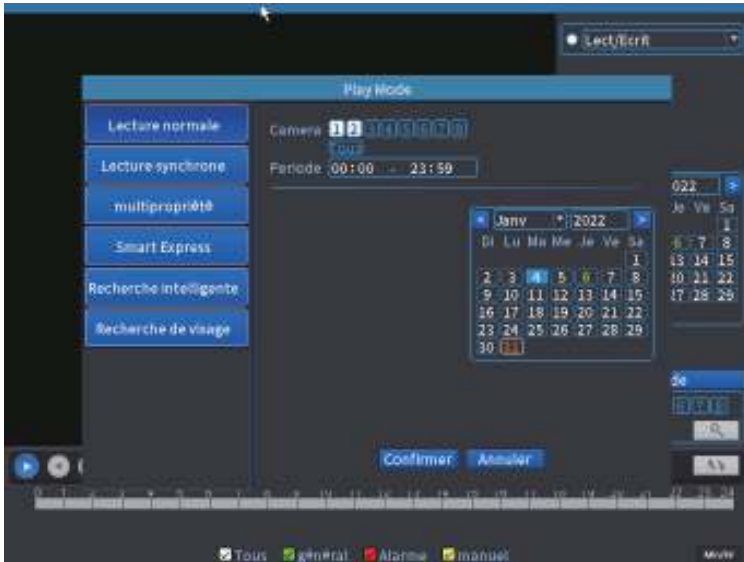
Lect/Ecrit

Play Mode

Lecture normale

Lecture synchrone

multipropriété

Smart Express

Recherche intelligente

Recherche de visage

Camera 1 2 3 4 5 6 7 8

Tous

Periode 00:00 - 23:59

Janv 2022

| Di | Lu | Ma | Me | Je | Ve | Sa |
|---|---|---|---|---|---|---|
| | | | | | | 1 |
| 2 | 3 | 4 | 5 | 6 | 7 | 8 |
| 9 | 10 | 11 | 12 | 13 | 14 | 15 |
| 16 | 17 | 18 | 19 | 20 | 21 | 22 |
| 23 | 24 | 25 | 26 | 27 | 28 | 29 |
| 30 | 31 | | | | | |

022

Je Ve Sa

1

6 7 8

13 14 15

20 21 22

27 28 29

de

Confirmer Annuler

Tous général Alarme manuel